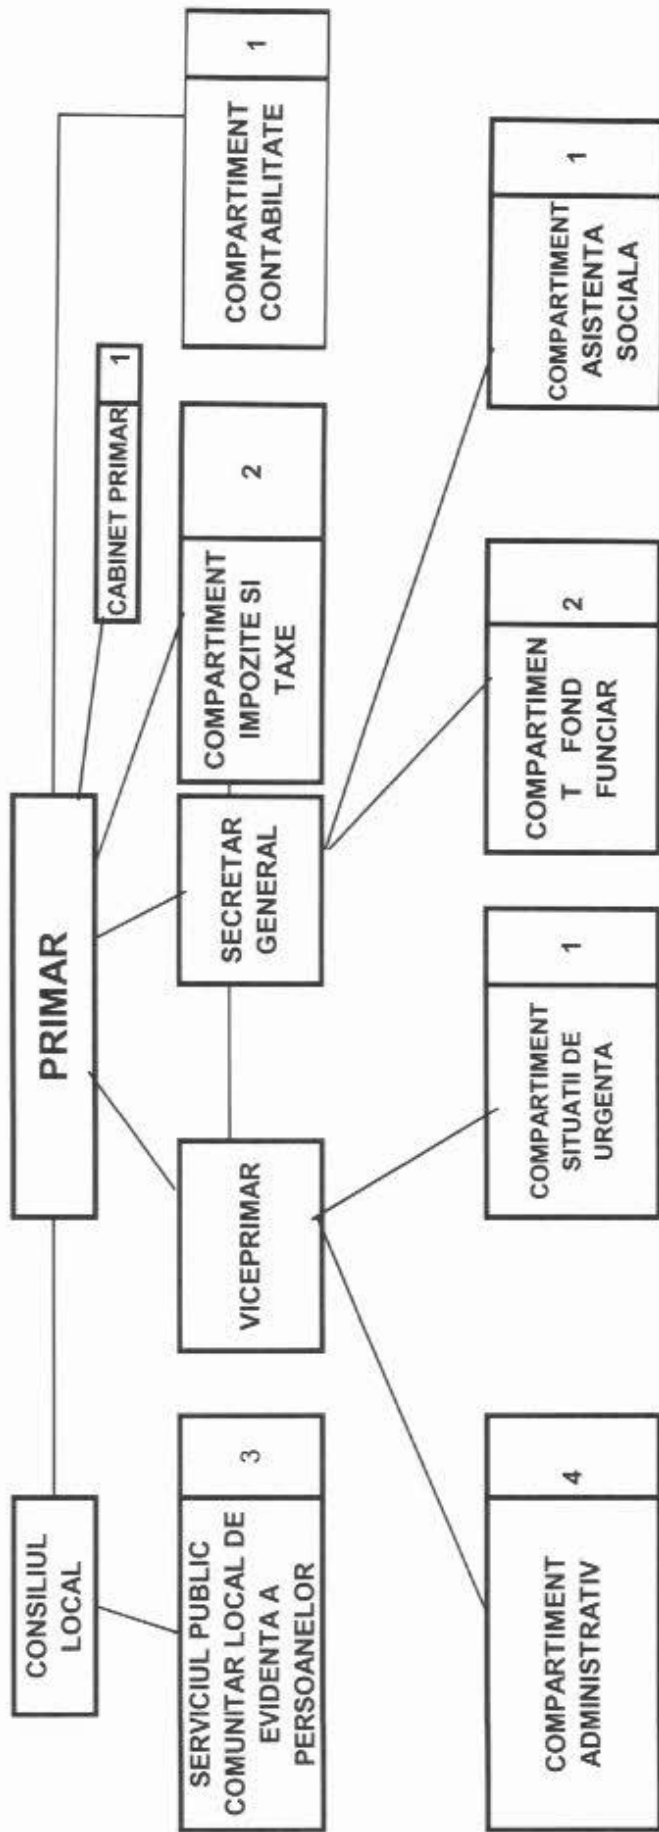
CONSILIUL LOCAL

PRIMAR

CABINET PRIMAR 1

COMPARTIMENT CONTABILITATE 1

SERVICIUL PUBLIC COMUNITAR LOCAL DE EVIDENTA A PERSOANELOR 3

VICEPRIMAR

SECRETAR GENERAL

COMPARTIMENT IMPOZITE SI TAXE 2

COMPARTIMENT ADMINISTRATIV 4

COMPARTIMENT SITUATII DE URGENTA 1

COMPARTIMEN T FOND FUNCIAR 2

COMPARTIMENT ASISTENTA SOCIALA 1